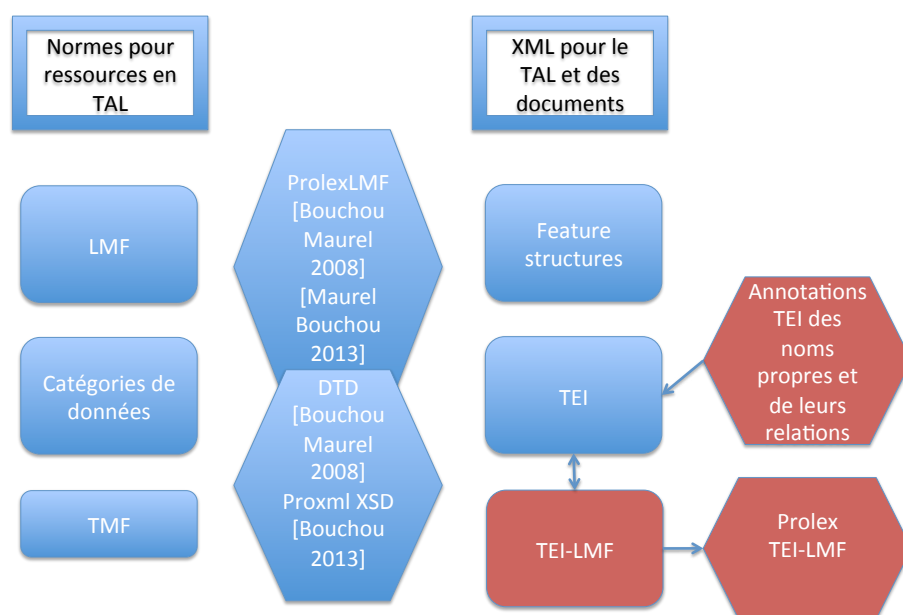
Normes pour ressources en TAL

XML pour le TAL et des documents

LMF

ProlexLMF [Bouchou Maurel 2008] [Maurel Bouchou 2013]

Feature structures

Annotations TEI des noms propres et de leurs relations

Catégories de données

DTD [Bouchou Maurel 2008] Proxml XSD [Bouchou 2013]

TEI

TMF

TEI-LMF

Prolex TEI-LMF